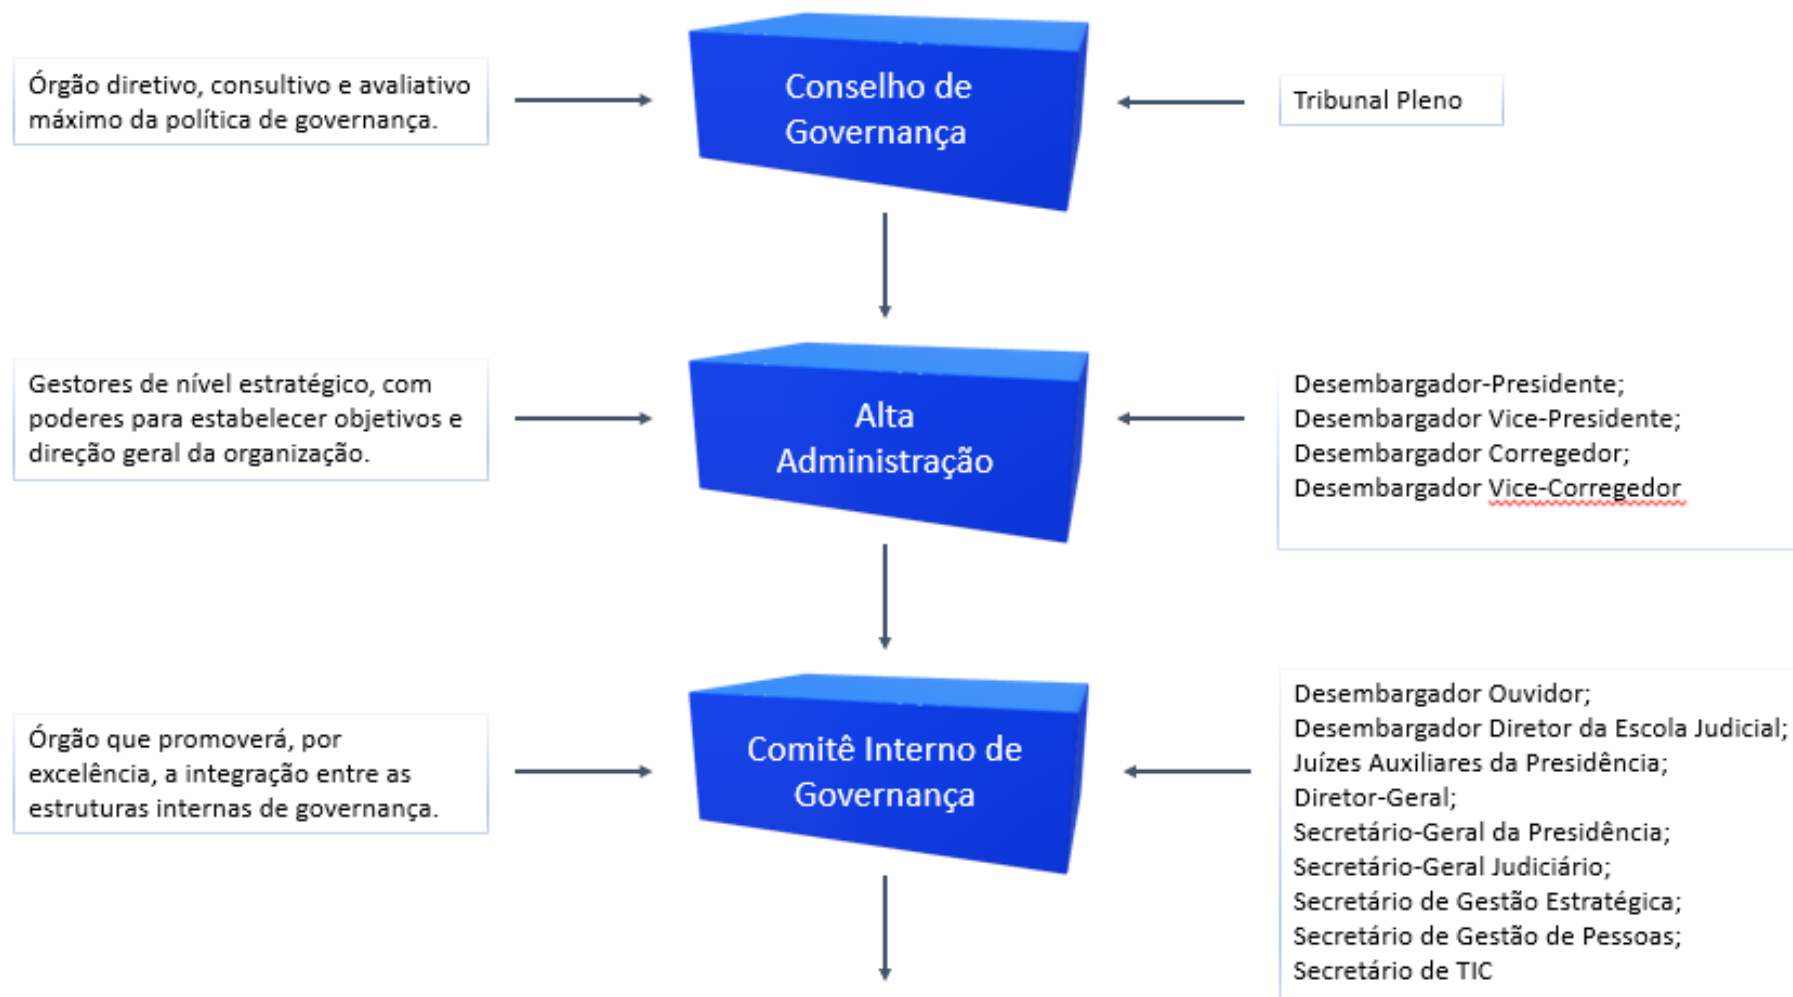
Órgão diretivo, consultivo e avaliativo máximo da política de governança.

Conselho de Governança

Tribunal Pleno

Gestores de nível estratégico, com poderes para estabelecer objetivos e direção geral da organização.

Alta Administração

Desembargador-Presidente;
Desembargador Vice-Presidente;
Desembargador Corregedor;
Desembargador Vice-Corregedor

Órgão que promoverá, por excelência, a integração entre as estruturas internas de governança.

Comitê Interno de Governança

Desembargador Ouvidor;
Desembargador Diretor da Escola Judicial;
Juízes Auxiliares da Presidência;
Diretor-Geral;
Secretário-Geral da Presidência;
Secretário-Geral Judiciário;
Secretário de Gestão Estratégica;
Secretário de Gestão de Pessoas;
Secretário de TIC